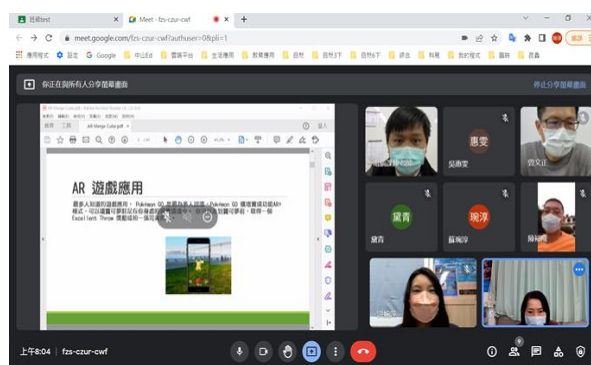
題組test
Meet - fzs-czur-cwf
meet.google.com/fzs-czur-cwf?authuser=0&pli=1
應用程式 設定 Google 中山E社 雲端平台 生活應用 教育應用 自然 自然3下 自然5下 綜合 科展 我的程式 藝術 素養
你正在對所有人分享螢幕畫面
停止分享螢幕畫面
AR Merge Cube.pdf - Adobe Acrobat Reader DC
首頁 工具 AR Merge Cube.pdf
登入
AR 遊戲應用
最多人知道的遊戲應用，Pokémon GO 是最為多人知道，Pokémon GO 導遊寶貝玩AR模式，可以讓寶可夢出現在你身邊的環境中，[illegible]寶可夢前，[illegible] Excellent Throw 獎勵經驗一張可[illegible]
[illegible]
惠雯
吳惠雯
曾文正
黛青
琬淳
黛青
蘇琬淳
陳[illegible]
上午8:04 | fzs-czur-cwf